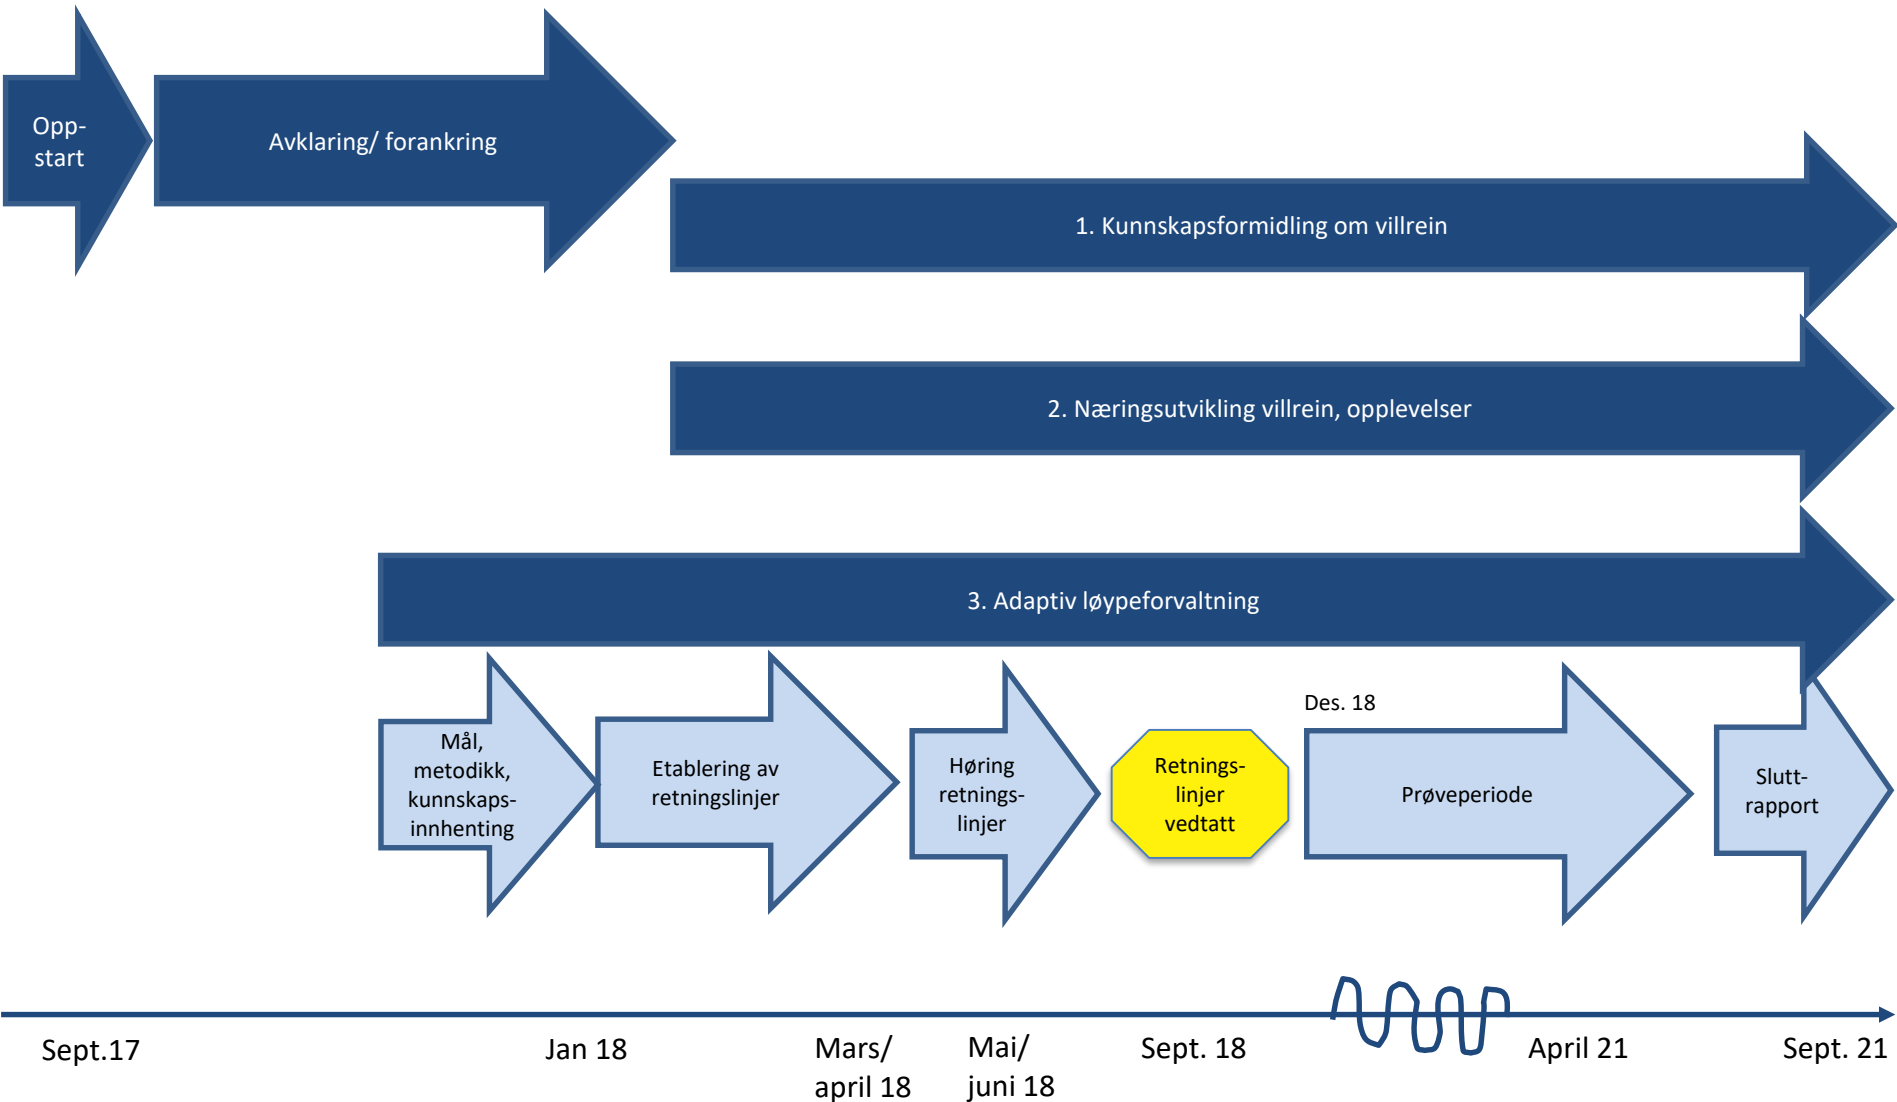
Opp-start

Avklaring/ forankring

1. Kunnskapsformidling om villrein

2. Næringsutvikling villrein, opplevelser

3. Adaptiv løypeforvaltning

Mål, metodikk, kunnskaps-innhenting

Etablering av retningslinjer

Høring retnings-linjer

Retnings-linjer vedtatt

Des. 18

Prøveperiode

Slutt-rapport

Sept.17

Jan 18

Mars/ april 18

Mai/ juni 18

Sept. 18

April 21

Sept. 21